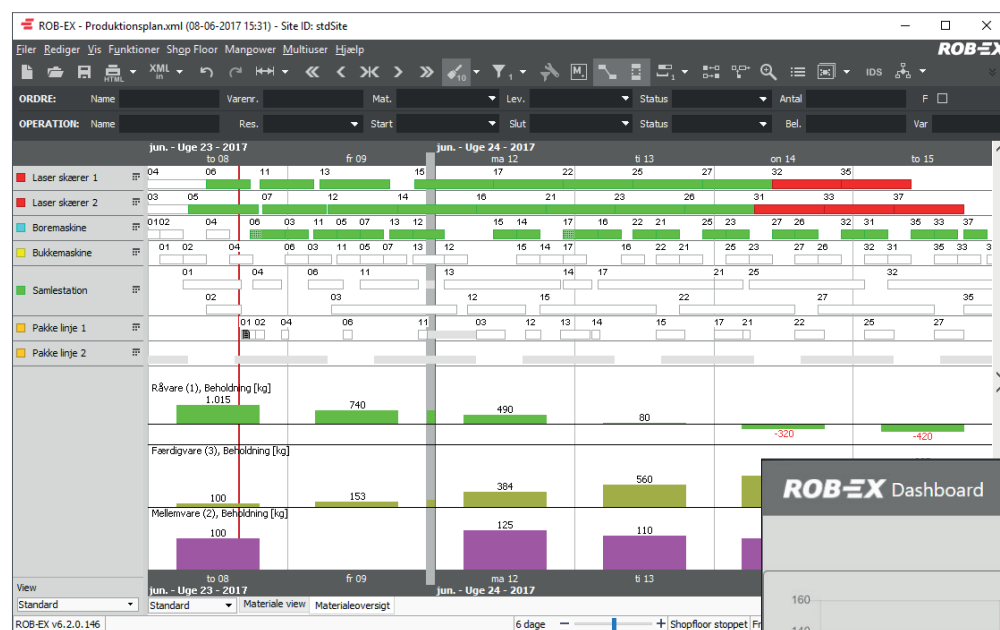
ROB-EX - Produktionsplan.xml (08-06-2017 15:31) - Site ID: stdSite

Filer Rediger Vis Funktioner Shop Floor Manpower Multiuser Hjælp

ROB-EX

ORDRE: Name Varenr. Mat. Lev. Status Antal F

OPERATION: Name Res. Start Slut Status Bel. Var

jun. - Uge 23 - 2017
to 08
fr 09
jun. - Uge 24 - 2017
ma 12
ti 13
on 14
to 15

Laser skærer 1
04 06 11 13 15 17 22 25 27 31 32 35

Laser skærer 2
05 07 12 14 16 21 23 26 31 33 37

Boremaskine
0102 04 06 03 11 05 07 13 12 15 14 17 16 22 21 25 23 27 26 32 31 35 33 37

Bukkemaskine
01 02 04 06 03 11 05 07 13 12 15 14 17 16 22 21 25 23 27 26 32 31 35 33

Samlestation
01 04 06 11 13 14 17 21 25 32
02 03 12 15 22 27 35

Pakke linje 1
01 02 04 06 11 03 12 13 14 15 17 21 22 25 27

Pakke linje 2

Råvare (1), Beholdning [kg]
1.015
740
490
80
-320
-420

Færdigvare (3), Beholdning [kg]
100
153
384
560

Mellemvare (2), Beholdning [kg]
100
125
110

ROB-EX Dashboard
160
140

View
Standard
Standard
Materiale view
Materialeoversigt

ROB-EX v6.2.0.146
6 dage
Shopfloor stoppet